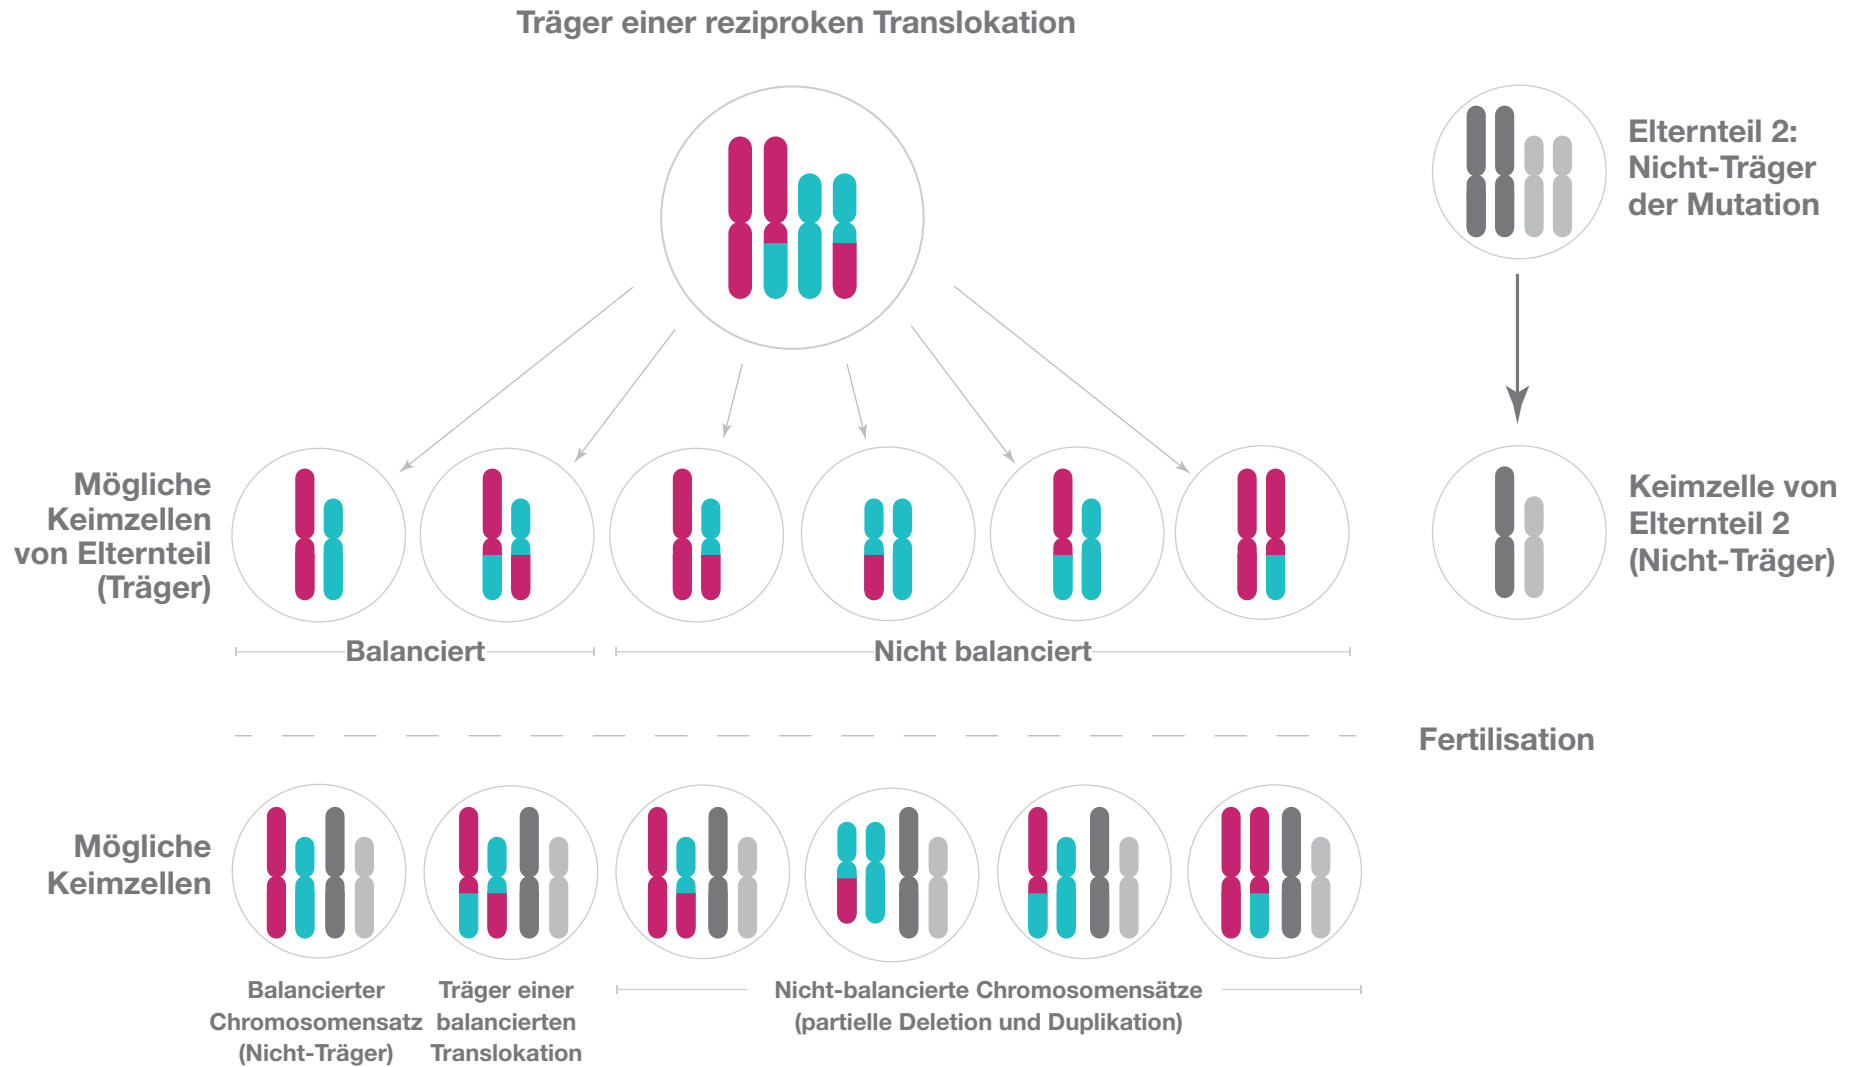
Träger einer reziproken Translokation

Elternteil 2: Nicht-Träger der Mutation

Mögliche Keimzellen von Elternteil (Träger)

Keimzelle von Elternteil 2 (Nicht-Träger)

Balanciert

Nicht balanciert

Fertilisation

Mögliche Keimzellen

Balancierter Chromosomensatz (Nicht-Träger)

Träger einer balancierten Translokation

Nicht-balancierte Chromosomensätze (partielle Deletion und Duplikation)